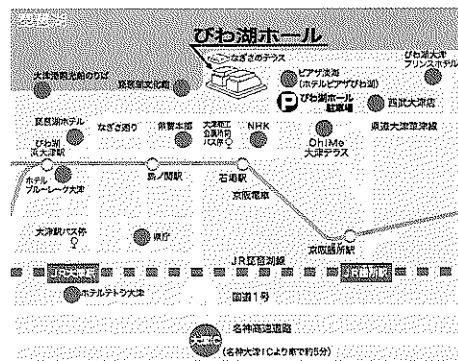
交通案内

びわ湖ホール

なぎさのテラス

大津港観光船のりば

琵琶湖文化館

ピアザ淡海 (ホテルピアザびわ湖)

びわ湖大津プリンスホテル

びわ湖ホール駐車場

西武大津店

琵琶湖ホテル

なぎさ通り

県警本部

大津市役所公園前バス停

NHK

OhMi Me 大津テラス

県道大津草津線

びわ湖浜大津駅

ホテルブルーレーク大津

島ノ関駅

石場駅

京阪電車

京阪膳所駅

大津駅バス停

県庁

JR琵琶湖線

JR大津駅

JR膳所駅

ホテルテトラ大津

国道1号

名神高速道路

大津IC

(名神大津ICより車で約5分)